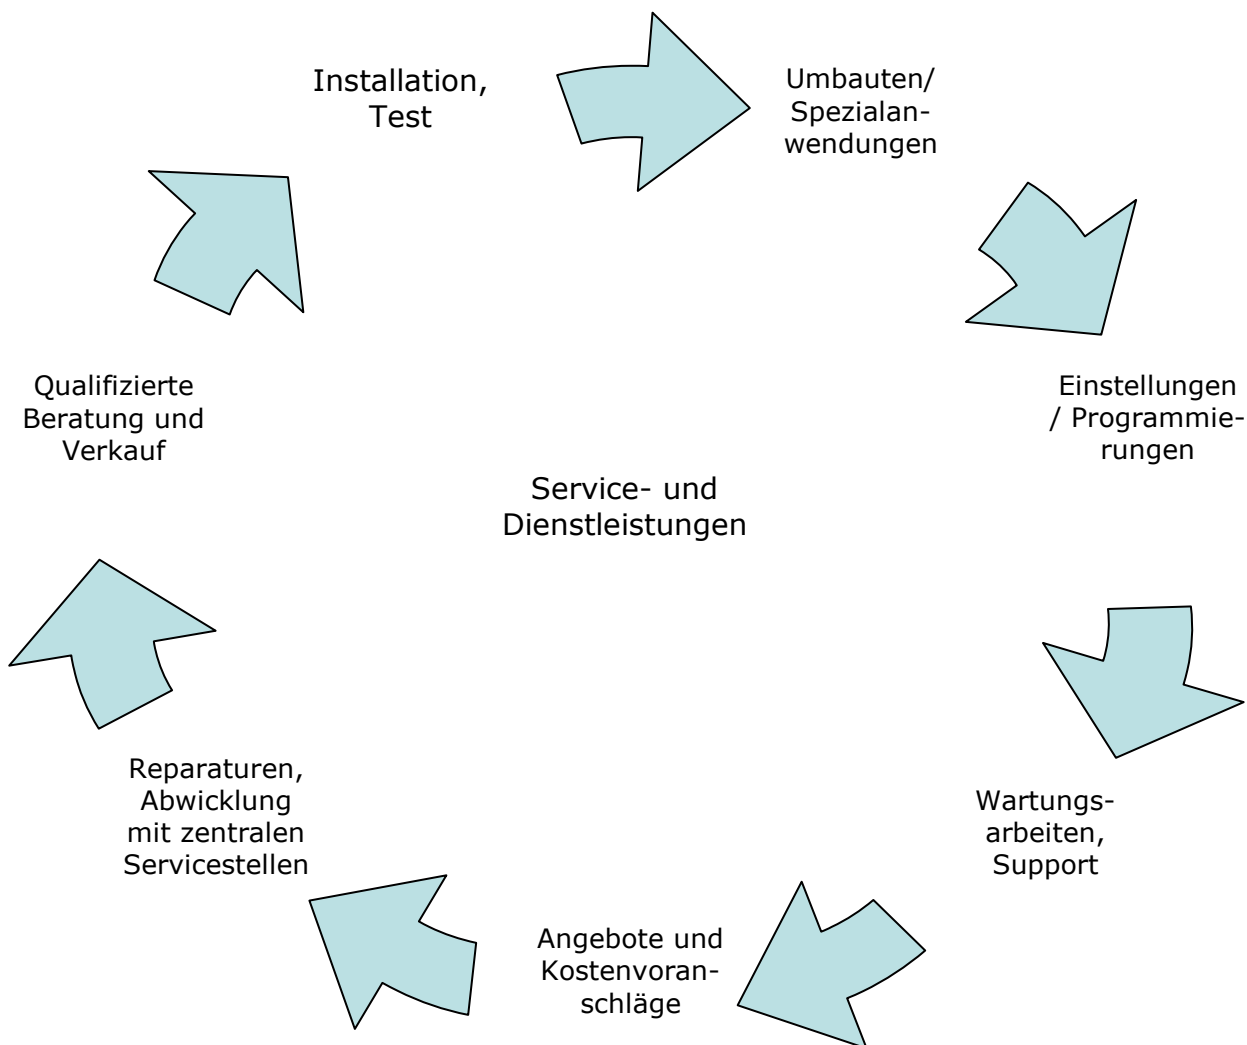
Installation, Test

Umbauten/ Spezialanwendungen

Einstellungen / Programmierungen

Wartungsarbeiten, Support

Angebote und Kostenvoranschläge

Reparaturen, Abwicklung mit zentralen Servicestellen

Qualifizierte Beratung und Verkauf

Service- und Dienstleistungen